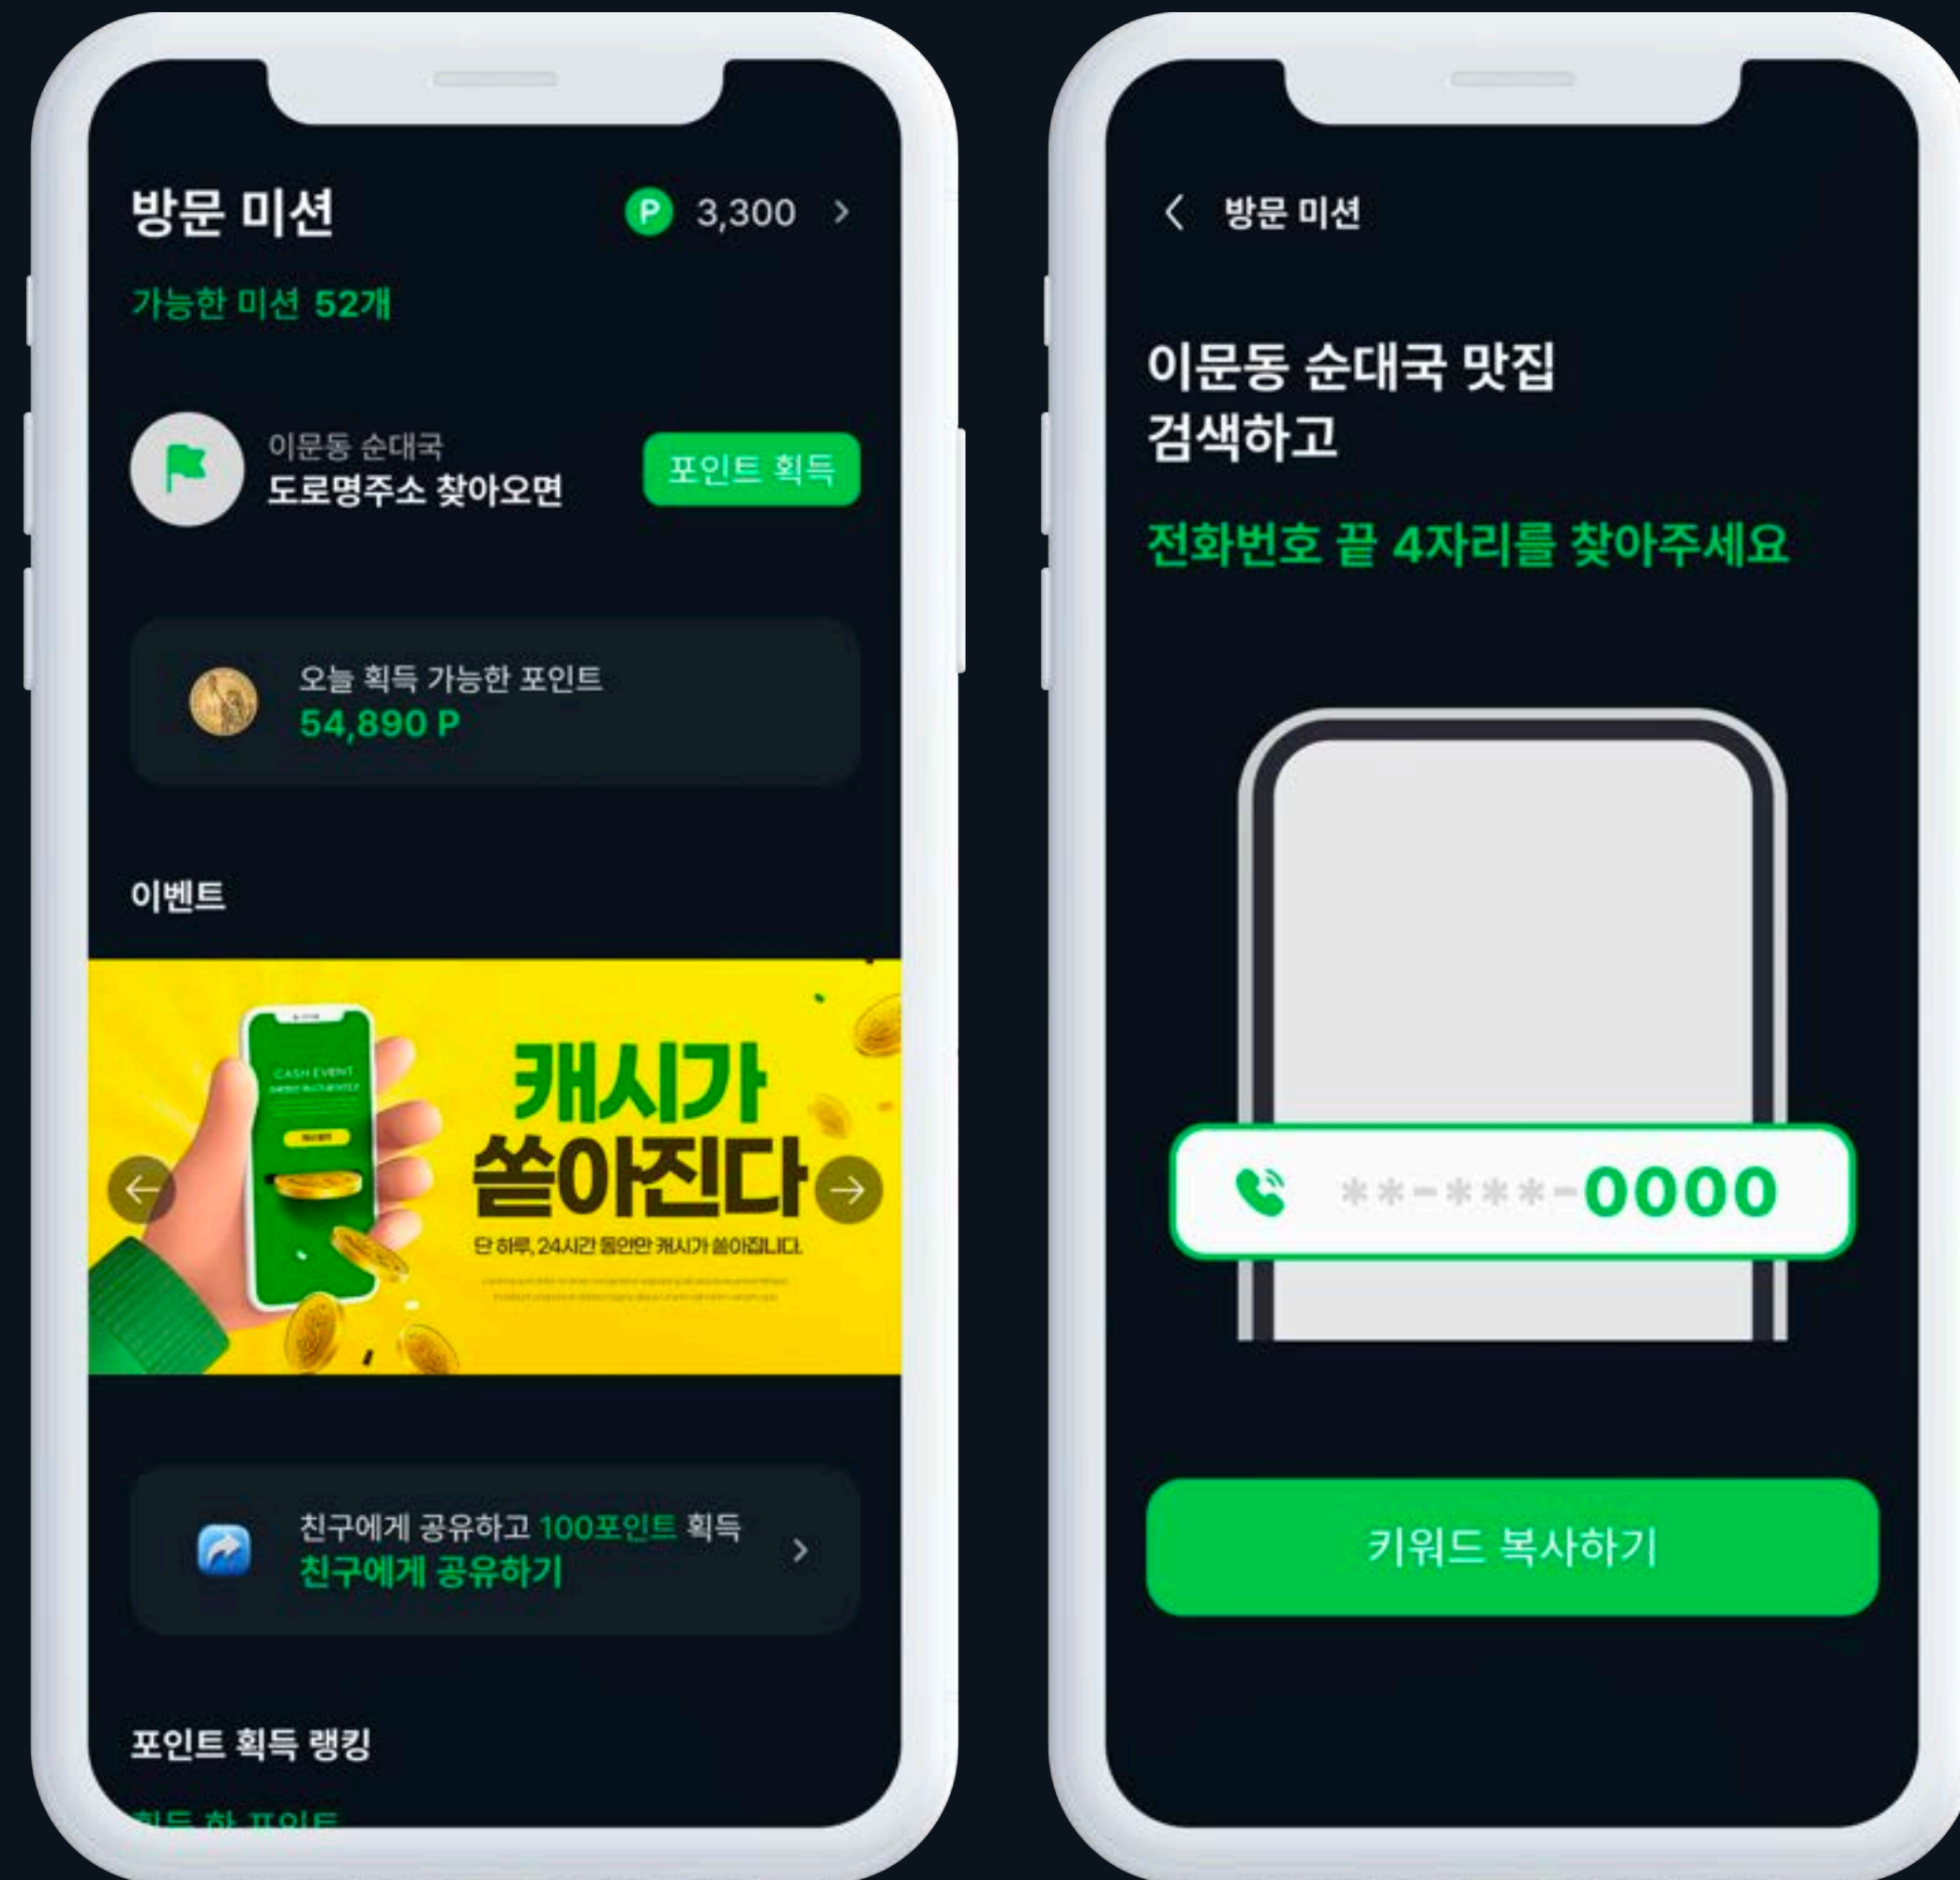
방문 미션

P 3,300 >

가능한 미션 52개

이문동 순대국
도로명주소 찾아오면

포인트 획득

오늘 획득 가능한 포인트
54,890 P

이벤트

CASH EVENT

캐시가
쏟아진다

단 하루, 24시간 동안만 캐시가 쏟아집니다

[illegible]

친구에게 공유하고 100포인트 획득
친구에게 공유하기

포인트 획득 랭킹

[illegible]

< 방문 미션

이문동 순대국 맛집
검색하고

전화번호 끝 4자리를 찾아주세요

**-***-0000

키워드 복사하기